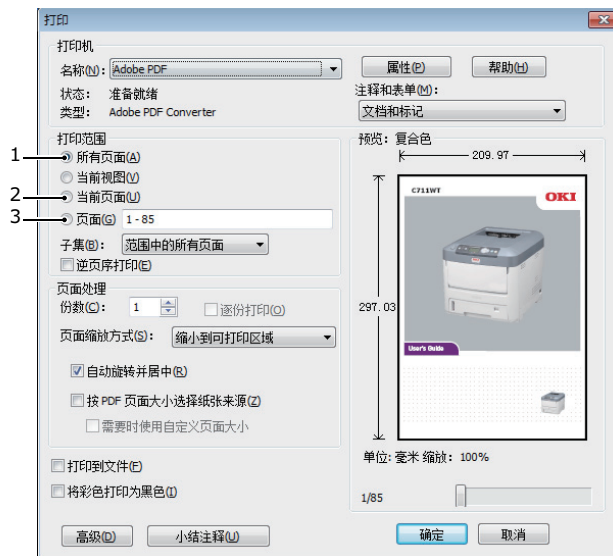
打印

打印机
名称(N): Adobe PDF
属性(P)
帮助(H)
状态: 准备就绪
类型: Adobe PDF Converter
注释和表单(M):
文档和标记

打印范围
1 所有页面(A)
当前视图(V)
2 当前页面(U)
3 页面(G) 1 - 85
子集(B): 范围中的所有页面
逆页序打印(E)

预览: 复合色
209. 97
297. 03
C711WT
OKI
User's Guide

页面处理
份数(C): 1
逐份打印(O)
页面缩放方式(S): 缩小到可打印区域
自动旋转并居中(R)
按 PDF 页面大小选择纸张来源(Z)
需要时使用自定义页面大小

单位: 毫米 缩放: 100%

打印到文件(F)
将彩色打印为黑色(I)

1/85

高级(D)
小结注释(U)
确定
取消